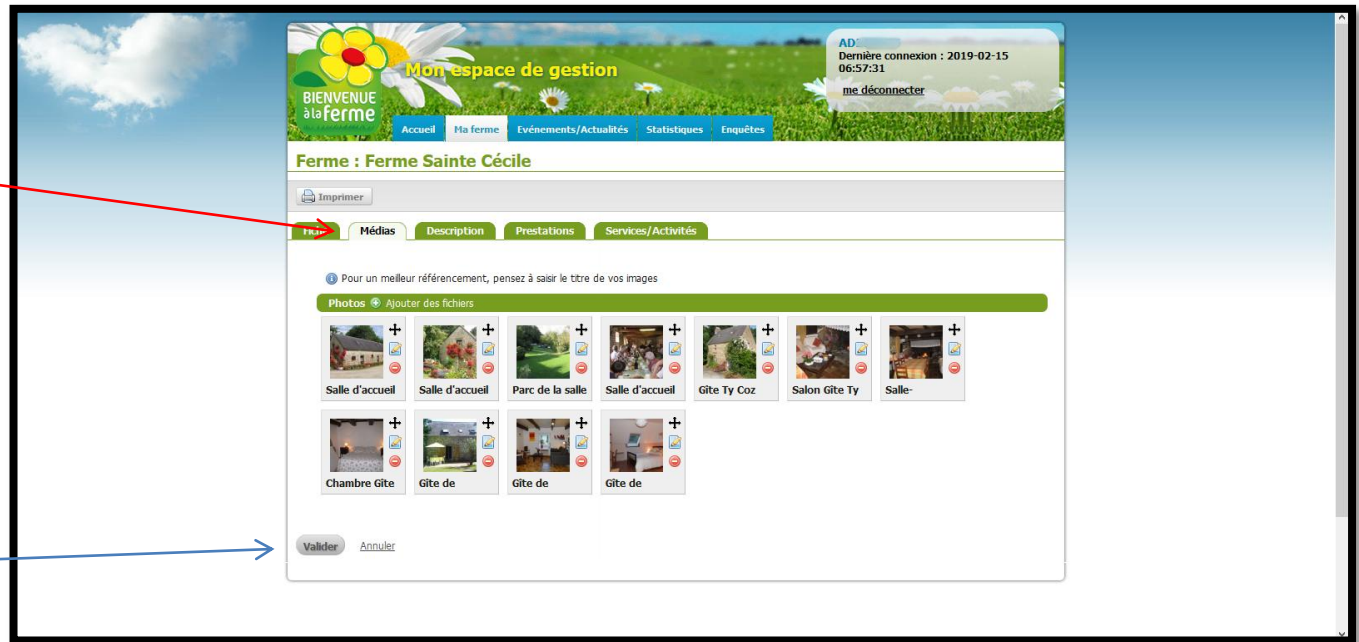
BIENVENUE à la ferme

Mon espace de gestion

AD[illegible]
Dernière connexion : 2019-02-15 06:57:31
me déconnecter

Accueil | Ma ferme | Evénements/Actualités | Statistiques | Enquêtes

Ferme : Ferme Sainte Cécile

Imprimer

Fiche | Médias | Description | Prestations | Services/Activités

Pour un meilleur référencement, pensez à saisir le titre de vos images

Photos Ajouter des fichiers

Salle d'accueil
Salle d'accueil
Parc de la salle
Salle d'accueil
Gîte Ty Coz
Salon Gîte Ty
Salle-
Chambre Gîte
Gîte de
Gîte de
Gîte de

Valider Annuler